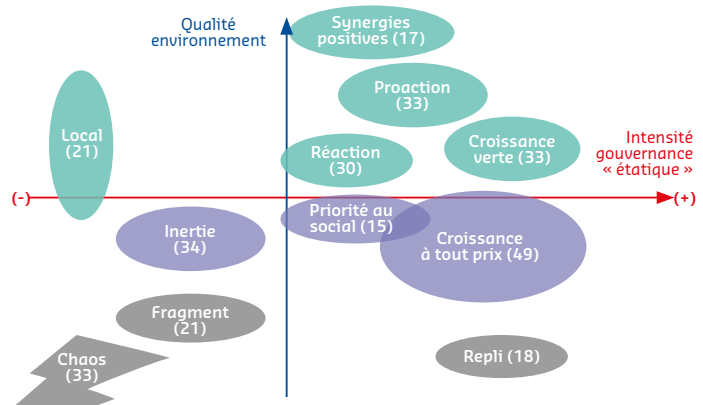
Qualité environnement

Synergies positives (17)

Proaction (33)

Local (21)

Intensité gouvernance « étatique »

Croissance verte (33)

Réaction (30)

(-)

(+)

Priorité au social (15)

Inertie (34)

Croissance à tout prix (49)

Fragment (21)

Chaos (33)

Repli (18)